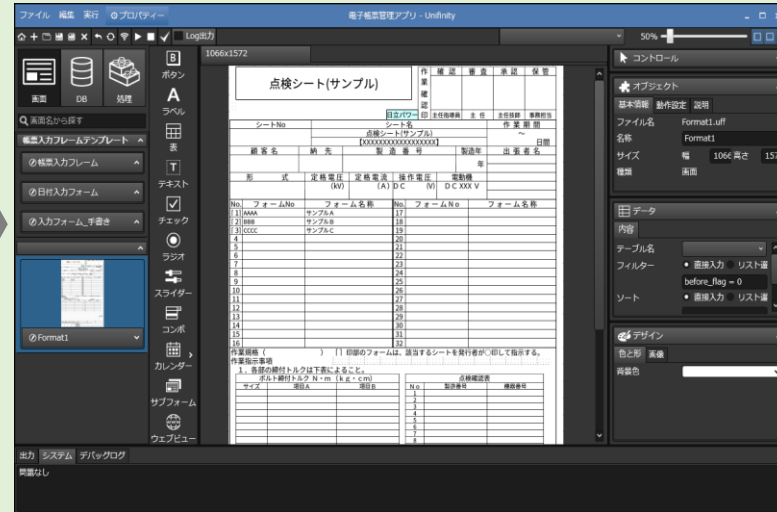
ファイル 編集 実行 プロパティー
電子帳票管理アプリ - Unifinity
Log出力
50%
画面 DB 処理
画面名から探す
帳票入力フレームテンプレート
帳票入力フレーム
日付入力フォーム
入力フォーム_手書き
Format1
ボタン
ラベル
表
テキスト
チェック
ラジオ
スライダー
コンボ
カレンダー
サブフォーム
ウェブビュー
1066x1572
点検シート(サンプル)

| 作業確認 | 確認 | 審査 | 承認 | 保管 |
|---|---|---|---|---|
| 日立パワー | 主任技術者 | 主任 | 主任技師 | 事務担当 |

| シートNo | シート名 | 作業期間 |
|---|---|---|
| | 点検シート(サンプル) [XXXXXXXXXXXXXXXXXX] | ~ 日間 |

| 顧客名 | 納先 | 製造番号 | 製造年 | 出張者名 |
|---|---|---|---|---|
| | | | 年 | |

| 形式 | 定格電圧 (kV) | 定格電流 (A) DC | 操作電圧 (V) DC | 電動機 DC XXX V |
|---|---|---|---|---|

| No. | フォームNo | フォーム名称 | No. | フォームNo | フォーム名称 |
|---|---|---|---|---|---|
| 1 | AAAA | サンプルA | 17 | | |
| 2 | BBBB | サンプルB | 18 | | |
| 3 | CCCC | サンプルC | 19 | | |
| 4 | | | 20 | | |
| 5 | | | 21 | | |
| 6 | | | 22 | | |
| 7 | | | 23 | | |
| 8 | | | 24 | | |
| 9 | | | 25 | | |
| 10 | | | 26 | | |
| 11 | | | 27 | | |
| 12 | | | 28 | | |
| 13 | | | 29 | | |
| 14 | | | 30 | | |
| 15 | | | 31 | | |
| 16 | | | 32 | | |

作業規格 ( ) [ ] 印部のフォームは、該当するシートを発行者が○印して指示する。
作業指示事項
1. 各部の締付トルクは下表によること。

| ボルト締付トルク N・m (kg・cm) | | |
|---|---|---|
| サイズ | 項目A | 項目B |

| 点検確認表 | | |
|---|---|---|
| No | 製造番号 | 機器番号 |
| 1 | | |
| 2 | | |
| 3 | | |
| 4 | | |
| 5 | | |
| 6 | | |
| 7 | | |
| 8 | | |

コントロール
オブジェクト
基本情報 動作設定 説明
ファイル名 Format1.uff
名称 Format1
サイズ 幅 1066 高さ 157
種類 画面
データ
内容
テーブル名
フィルター ● 直接入力 ● リスト選
before_flag = 0
ソート ● 直接入力 ● リスト選
デザイン
色と形 画像
背景色
出力 システム デバッグログ
問題なし